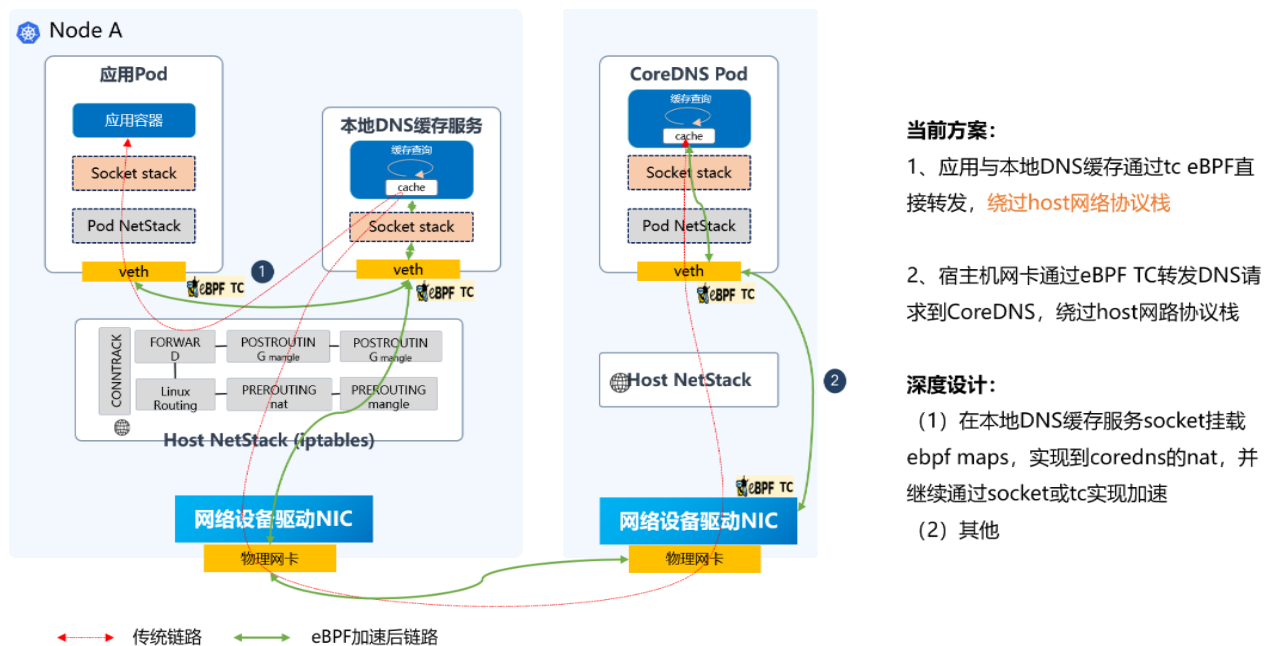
Node A

应用Pod

应用容器

Socket stack

Pod NetStack

veth

本地DNS缓存服务

缓存查询

cache

Socket stack

veth

eBPF TC

eBPF TC

1

CONNTRACK

FORWARD

POSTROUTING mangle

POSTROUTING mangle

Linux Routing

PREROUTING nat

PREROUTING mangle

Host NetStack (iptables)

网络设备驱动NIC

物理网卡

CoreDNS Pod

缓存查询

cache

Socket stack

Pod NetStack

veth

eBPF TC

Host NetStack

2

eBPF TC

网络设备驱动NIC

物理网卡

传统链路

eBPF加速后链路

当前方案：

1、应用与本地DNS缓存通过tc eBPF直接转发，绕过host网络协议栈

2、宿主机网卡通过eBPF TC转发DNS请求到CoreDNS，绕过host网路协议栈

深度设计：

（1）在本地DNS缓存服务socket挂载ebpf maps，实现到coredns的nat，并继续通过socket或tc实现加速

（2）其他